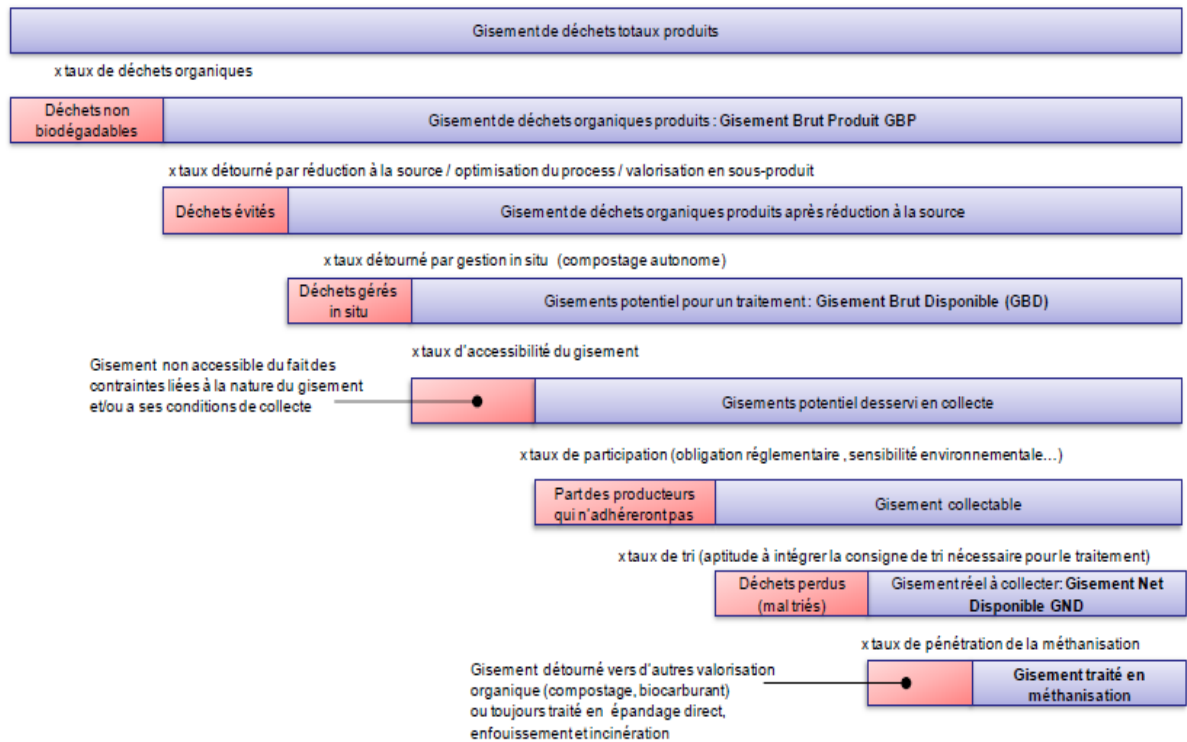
Gisement de déchets totaux produits

x taux de déchets organiques

Déchets non biodégadables

Gisement de déchets organiques produits : **Gisement Brut Produit GBP**

x taux détourné par réduction à la source / optimisation du process / valorisation en sous-produit

Déchets évités

Gisement de déchets organiques produits après réduction à la source

x taux détourné par gestion in situ (compostage autonome)

Déchets gérés in situ

Gisements potentiel pour un traitement : **Gisement Brut Disponible (GBD)**

x taux d'accessibilité du gisement

Gisement non accessible du fait des contraintes liées à la nature du gisement et/ou a ses conditions de collecte

Gisements potentiel desservi en collecte

x taux de participation (obligation réglementaire , sensibilité environnementale…)

Part des producteurs qui n'adhéreront pas

Gisement collectable

x taux de tri (aptitude à intégrer la consigne de tri nécessaire pour le traitement)

Déchets perdus (mal triés)

Gisement réel à collecter: **Gisement Net Disponible GND**

x taux de pénétration de la méthanisation

Gisement détourné vers d'autres valorisation organique (compostage, biocarburant) ou toujours traité en épandage direct, enfouissement et incinération

**Gisement traité en méthanisation**